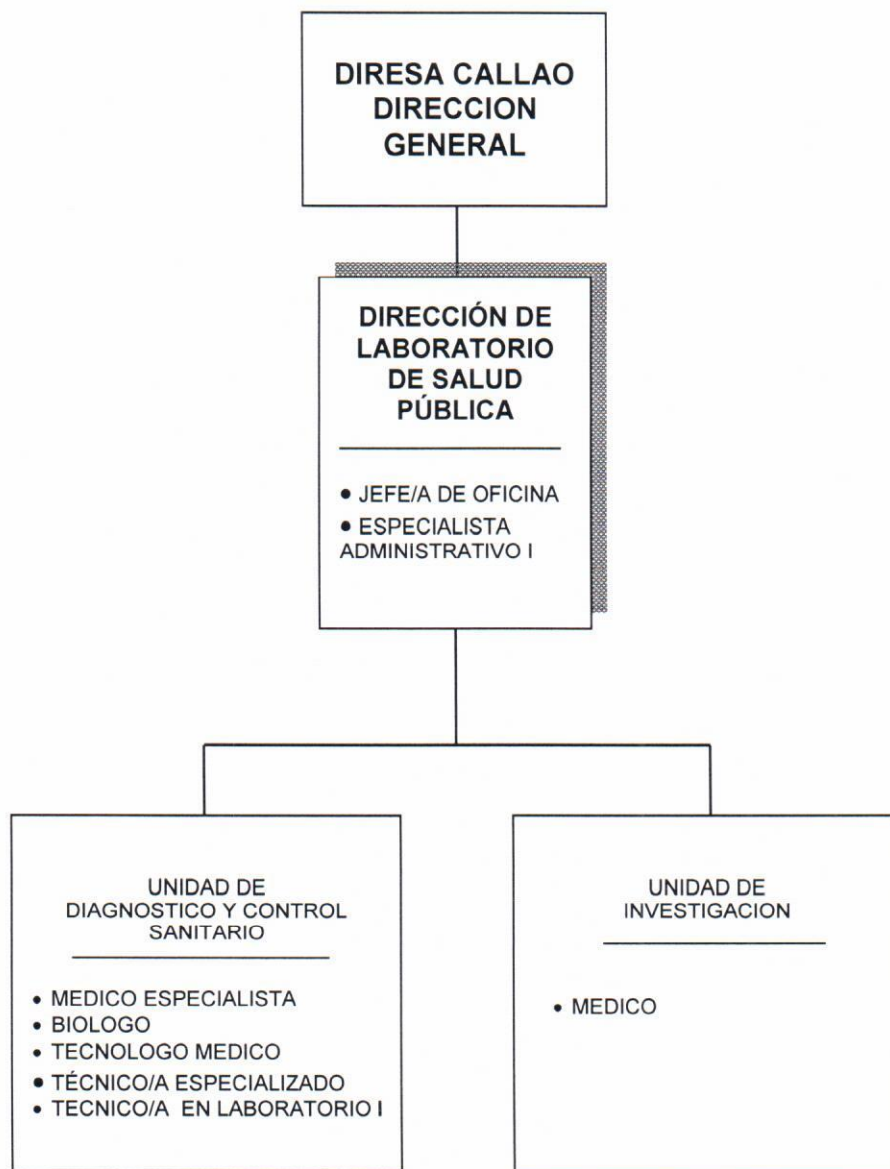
DIRESA CALLAO DIRECCION GENERAL

DIRECCIÓN DE LABORATORIO DE SALUD PÚBLICA

• JEFE/A DE OFICINA
• ESPECIALISTA ADMINISTRATIVO I

UNIDAD DE DIAGNOSTICO Y CONTROL SANITARIO

• MEDICO ESPECIALISTA
• BIOLOGO
• TECNOLOGO MEDICO
• TÉCNICO/A ESPECIALIZADO
• TECNICO/A EN LABORATORIO I

UNIDAD DE INVESTIGACION

• MEDICO